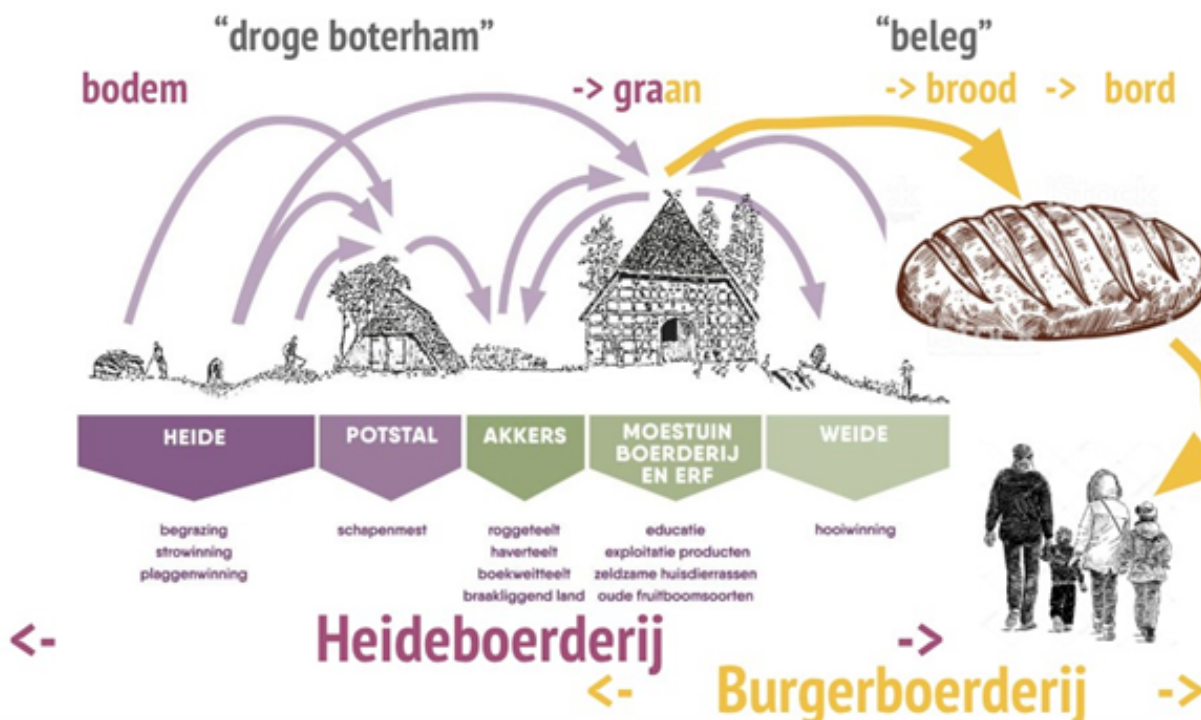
"droge boterham"

"beleg"

bodem

-> graan

-> brood -> bord

HEIDE

POTSTAL

AKKERS

MOESTUIN BOERDERIJ EN ERF

WEIDE

begrazing
strowinning
plaggenwinning

schapenmest

roggeteelt
haverteelt
boekweitteelt
braakliggend land

educatie
exploitatie producten
zeldzame huisdierrassen
oude fruitboomsoorten

hooiwinning

<- Heideboerderij ->

<- Burgerboerderij ->